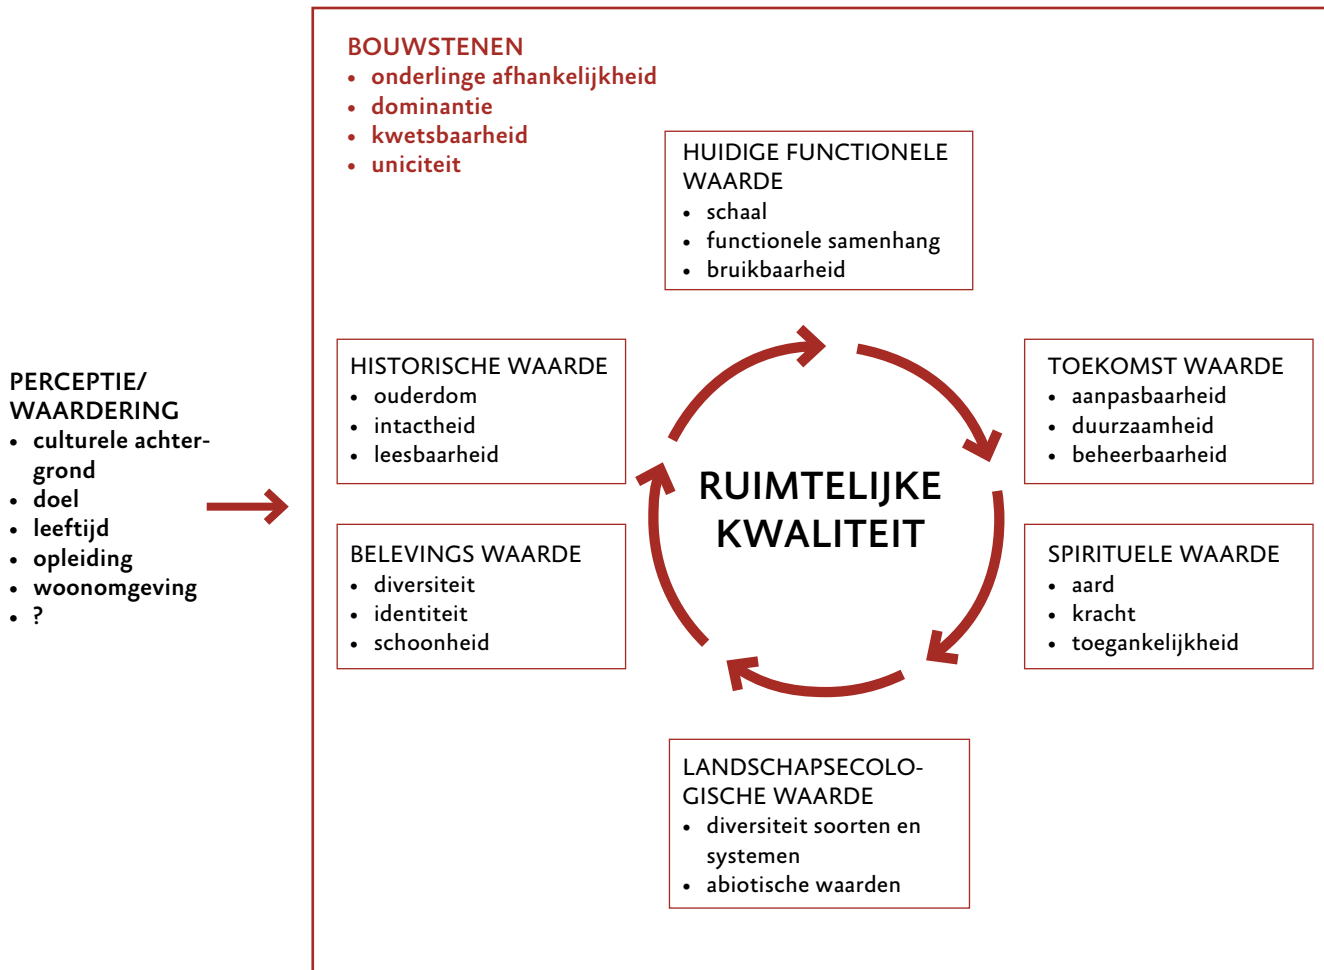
PERCEPTIE/
WAARDERING
• culturele achtergrond
• doel
• leeftijd
• opleiding
• woonomgeving
• ?

BOUWSTENEN
• onderlinge afhankelijkheid
• dominantie
• kwetsbaarheid
• uniciteit

HUIDIGE FUNCTIONELE WAARDE
• schaal
• functionele samenhang
• bruikbaarheid

HISTORISCHE WAARDE
• ouderdom
• intactheid
• leesbaarheid

TOEKOMST WAARDE
• aanpasbaarheid
• duurzaamheid
• beheerbaarheid

RUIMTELIJKE KWALITEIT

BELEVINGS WAARDE
• diversiteit
• identiteit
• schoonheid

SPIRITUELE WAARDE
• aard
• kracht
• toegankelijkheid

LANDSCHAPSECOLOGISCHE WAARDE
• diversiteit soorten en systemen
• abiotische waarden